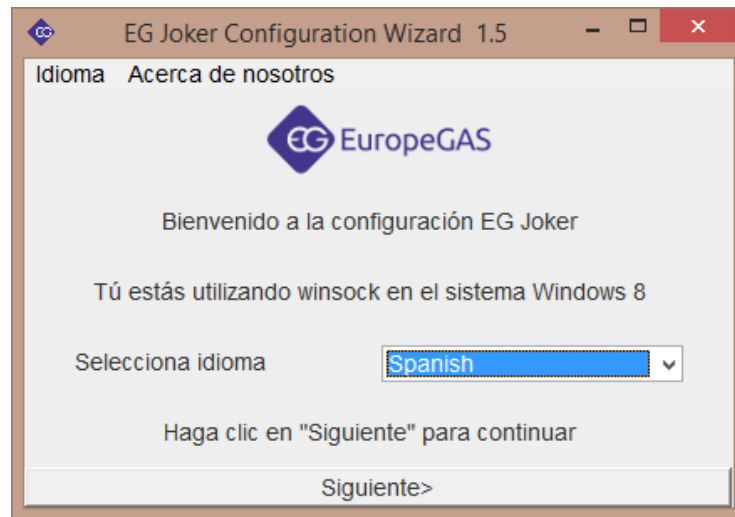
EG Joker Configuration Wizard 1.5

Idioma Acerca de nosotros

EG EuropeGAS

Bienvenido a la configuración EG Joker

Tú estás utilizando winsock en el sistema Windows 8

Selecciona idioma

Spanish

Haga clic en "Siguiente" para continuar

Siguiente>